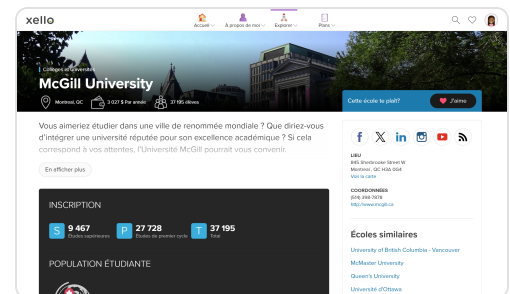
xello

Accueil
À propos de moi
Explorer
Plans

Collèges et universités
McGill University
Montréal, QC
3 027 $ Par année
37 195 élèves

Cette école te plaît?
J'aime

Vous aimeriez étudier dans une ville de renommée mondiale ? Que diriez-vous d'intégrer une université réputée pour son excellence académique ? Si cela correspond à vos attentes, l'Université McGill pourrait vous convenir.

En afficher plus

INSCRIPTION
S 9 467 Études supérieures
P 27 728 Études en premier cycle
T 37 195 Total

POPULATION ÉTUDIANTE

LIEU
845 Sherbrooke Street W
Montreal , QC H3A 0G4
Voir la carte

COORDONNÉES
(514) 398-7878
http://www.mcgill.ca

Écoles similaires
University of British Columbia - Vancouver
McMaster University
Queen's University
Université d'Ottawa